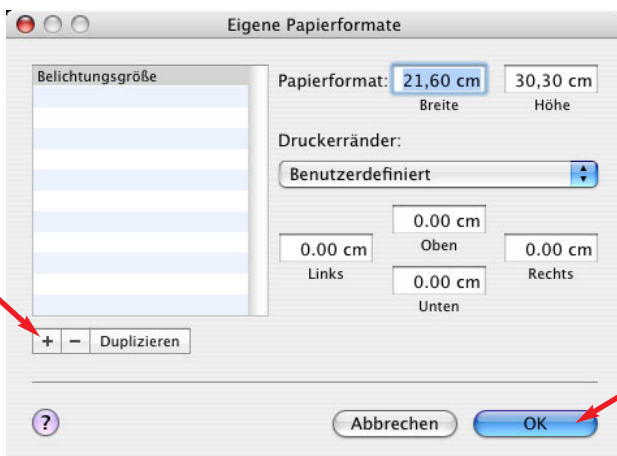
Eigene Papierformate

Belichtungsgröße

Papierformat: 21,60 cm 30,30 cm
Breite Höhe

Druckerränder:

Benutzerdefiniert

0.00 cm
Oben

0.00 cm
Links

0.00 cm
Rechts

0.00 cm
Unten

+ − Duplizieren

?

Abbrechen

OK